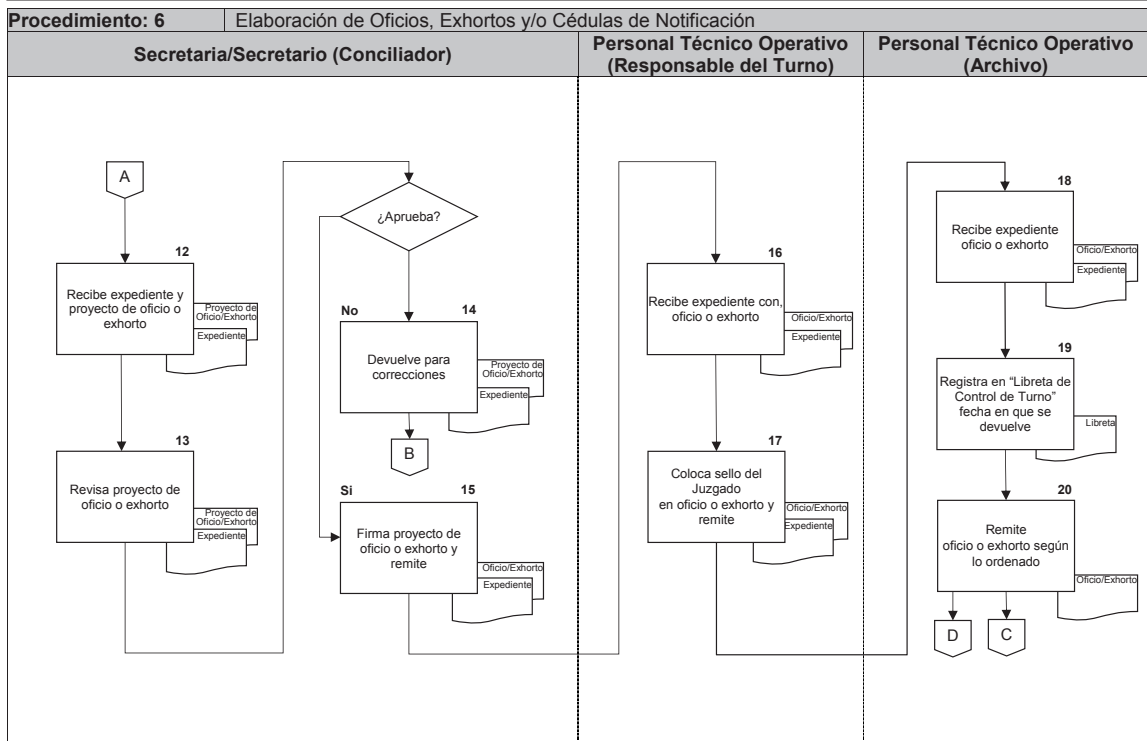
Procedimiento: 6 | Elaboración de Oficios, Exhortos y/o Cédulas de Notificación

Secretaria/Secretario (Conciliador)

Personal Técnico Operativo (Responsable del Turno)

Personal Técnico Operativo (Archivo)

A

12
Recibe expediente y proyecto de oficio o exhorto
Proyecto de Oficio/Exhorto
Expediente

13
Revisa proyecto de oficio o exhorto
Proyecto de Oficio/Exhorto
Expediente

¿Aprueba?

No
14
Devuelve para correcciones
Proyecto de Oficio/Exhorto
Expediente

B

Si
15
Firma proyecto de oficio o exhorto y remite
Oficio/Exhorto
Expediente

16
Recibe expediente con, oficio o exhorto
Oficio/Exhorto
Expediente

17
Coloca sello del Juzgado en oficio o exhorto y remite
Oficio/Exhorto
Expediente

18
Recibe expediente oficio o exhorto
Oficio/Exhorto
Expediente

19
Registra en “Libreta de Control de Turno” fecha en que se devuelve
Libreta

20
Remite oficio o exhorto según lo ordenado
Oficio/Exhorto

D

C